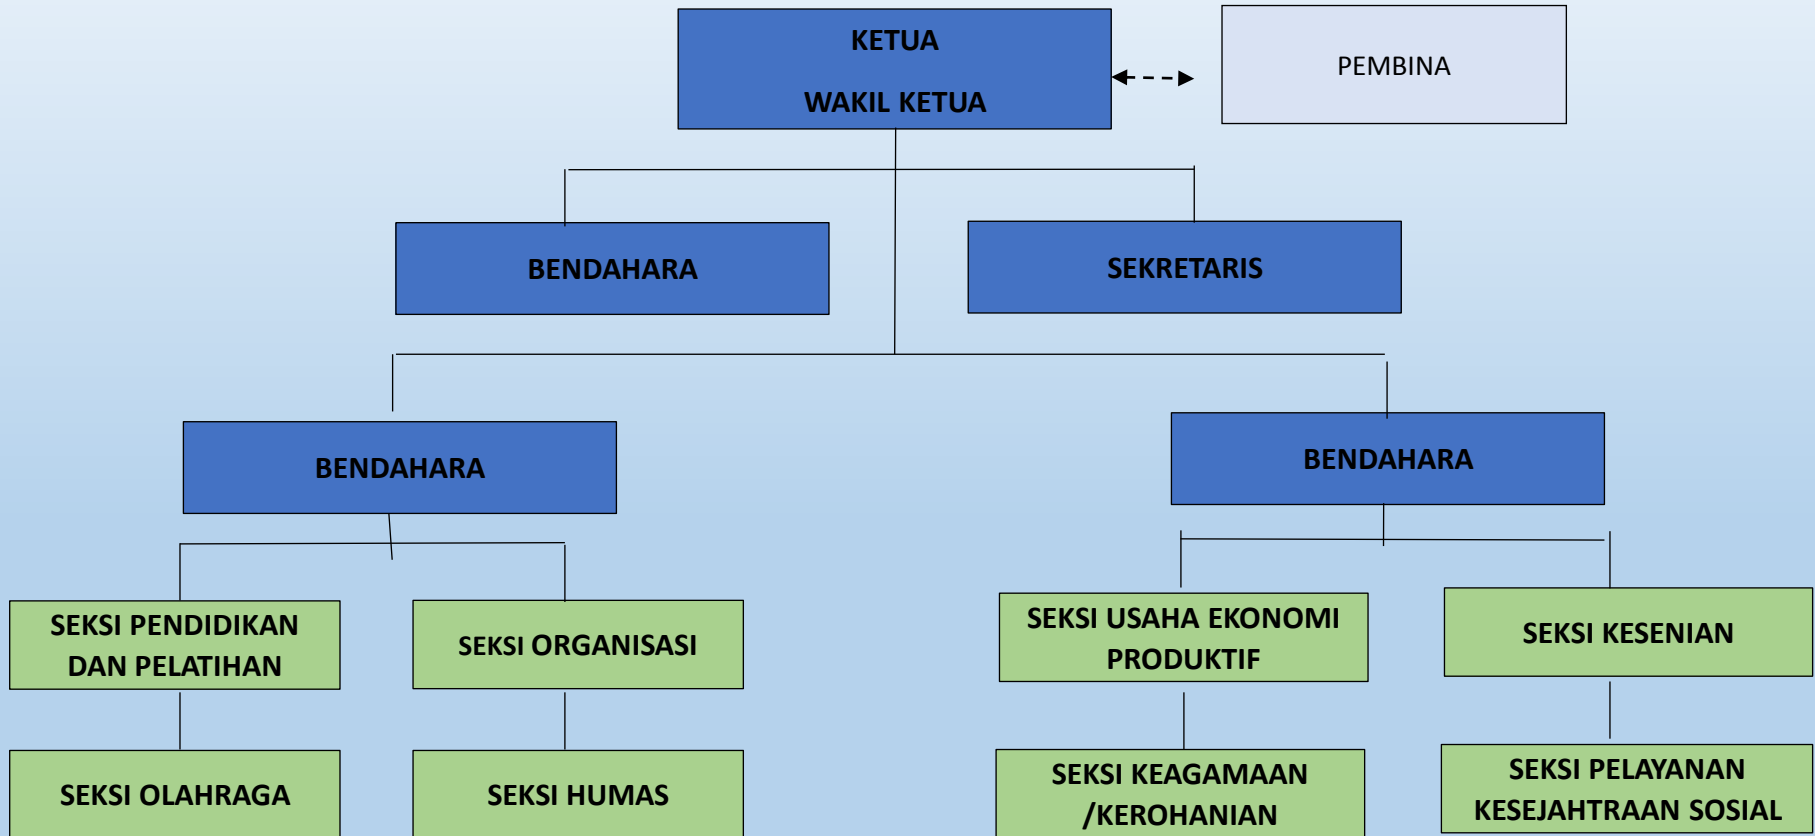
KETUA

WAKIL KETUA

PEMBINA

BENDAHARA

SEKRETARIS

BENDAHARA

BENDAHARA

SEKSI PENDIDIKAN DAN PELATIHAN

SEKSI ORGANISASI

SEKSI USAHA EKONOMI PRODUKTIF

SEKSI KESENIAN

SEKSI OLAHRAGA

SEKSI HUMAS

SEKSI KEAGAMAAN /KEROHANIAN

SEKSI PELAYANAN KESEJAHTRAAN SOSIAL